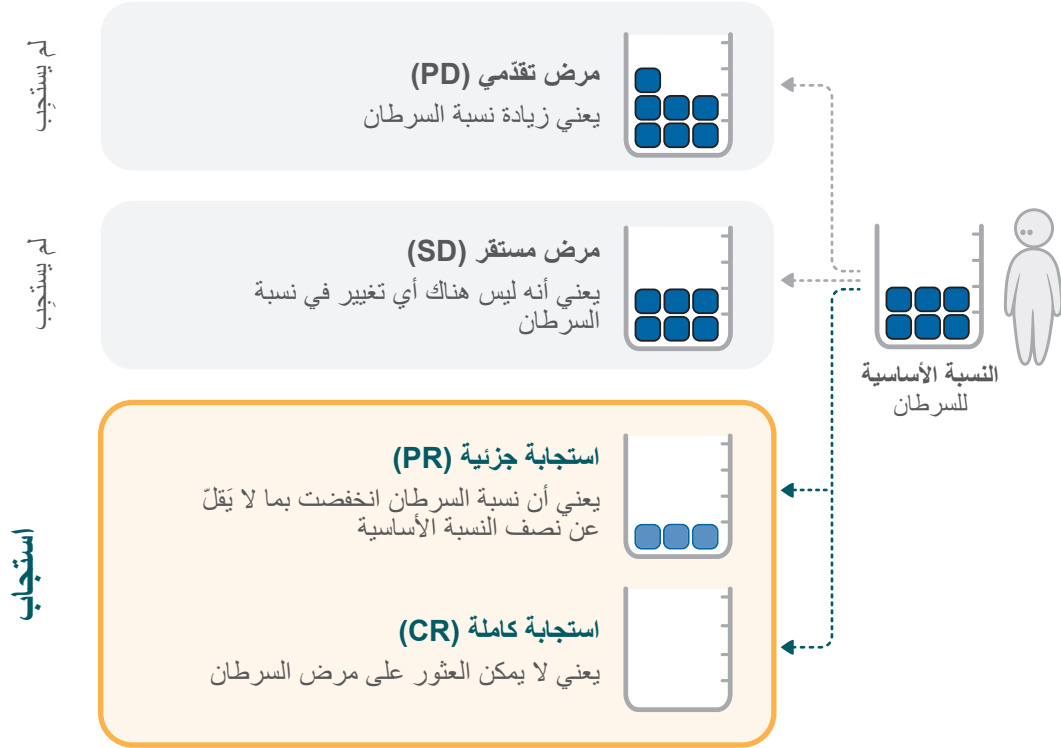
لم يستجب

مرض تقدّمي (PD)
يعني زيادة نسبة السرطان

لم يستجب

مرض مستقر (SD)
يعني أنه ليس هناك أي تغيير في نسبة السرطان

النسبة الأساسية للسرطان

استجاب

استجابة جزئية (PR)
يعني أن نسبة السرطان انخفضت بما لا يَقلّ عن نصف النسبة الأساسية

استجابة كاملة (CR)
يعني لا يمكن العثور على مرض السرطان